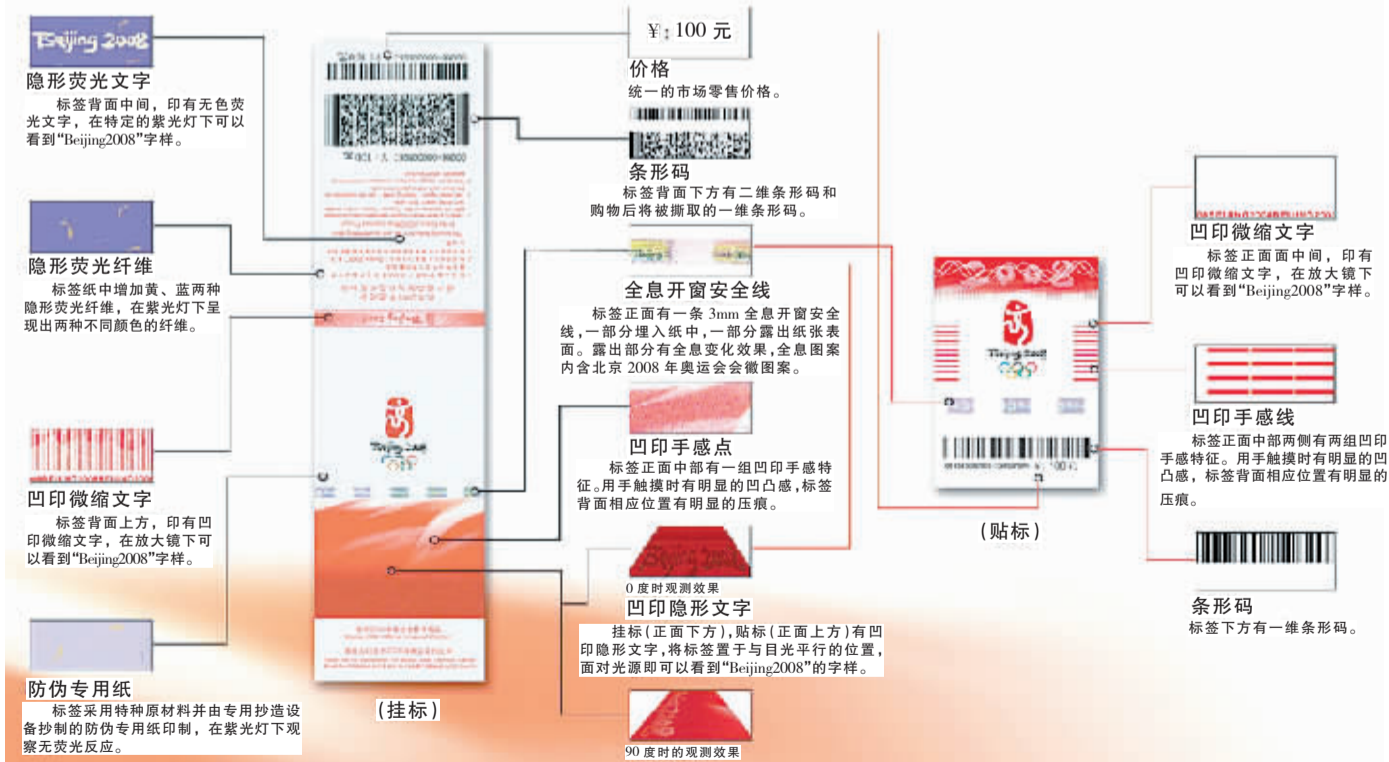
Beijing 2008

隐形荧光文字

标签背面中间，印有无色荧光文字，在特定的紫光灯下可以看到“Beijing2008”字样。

隐形荧光纤维

标签纸中增加黄、蓝两种隐形荧光纤维，在紫光灯下呈现出两种不同颜色的纤维。

凹印微缩文字

标签背面上方，印有凹印微缩文字，在放大镜下可以看到“Beijing2008”字样。

防伪专用纸

标签采用特种原材料并由专用抄造设备抄制的防伪专用纸印制，在紫光灯下观察无荧光反应。

（挂标）

¥：100 元

价格

统一的市场零售价格。

条形码

标签背面下方有二维条形码和购物后将被撕取的一维条形码。

全息开窗安全线

标签正面有一条 3mm 全息开窗安全线，一部分埋入纸中，一部分露出纸张表面。露出部分有全息变化效果，全息图案内含北京 2008 年奥运会会徽图案。

凹印手感点

标签正面中部有一组凹印手感特征。用手触摸时有明显的凹凸感，标签背面相应位置有明显的压痕。

0 度时观测效果

凹印隐形文字

挂标（正面下方），贴标（正面上方）有凹印隐形文字，将标签置于与目光平行的位置，面对光源即可以看到“Beijing2008”的字样。

90 度时的观测效果

（贴标）

凹印微缩文字

标签正面中间，印有凹印微缩文字，在放大镜下可以看到“Beijing2008”字样。

凹印手感线

标签正面中部两侧有两组凹印手感特征。用手触摸时有明显的凹凸感，标签背面相应位置有明显的压痕。

条形码

标签下方有一维条形码。